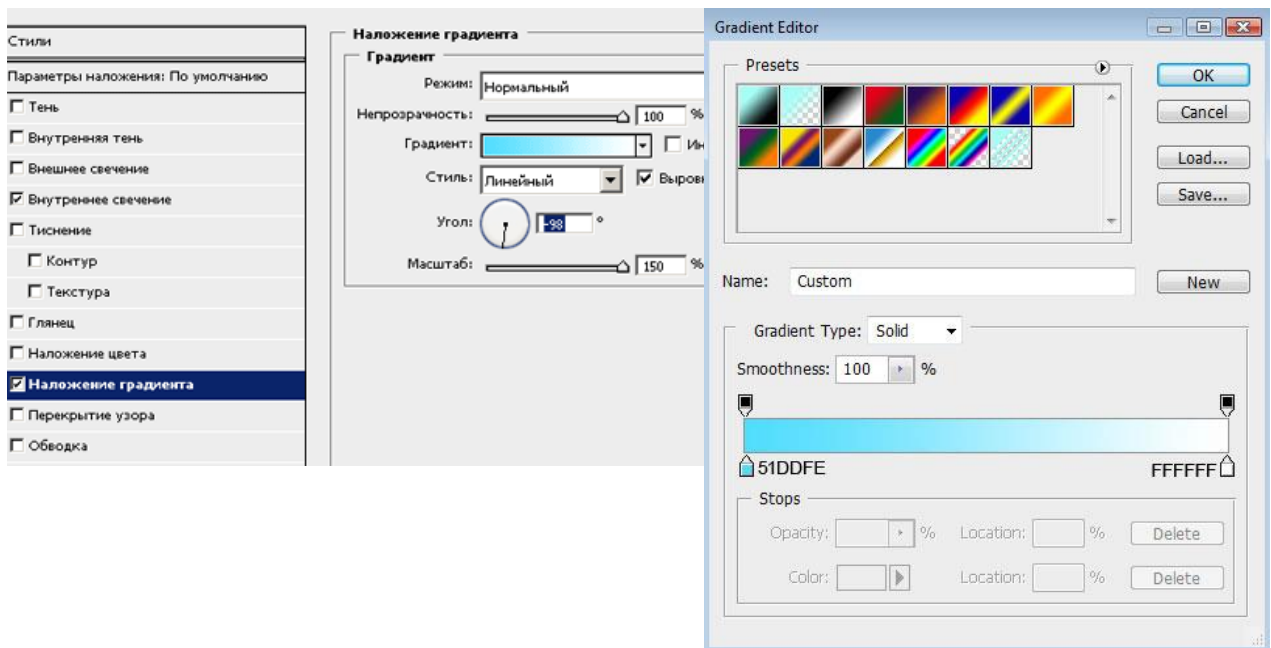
Стили

Параметры наложения: По умолчанию

Тень

Внутренняя тень

Внешнее свечение

Внутреннее свечение

Тиснение

Контур

Текстура

Глянец

Наложение цвета

Наложение градиента

Перекрытие узора

Обводка

Наложение градиента

Градиент

Режим: Нормальный

Непрозрачность: 100 %

Градиент: Ин

Стиль: Линейный Выров

Угол: -98 °

Масштаб: 150 %

Gradient Editor

Presets

OK

Cancel

Load...

Save...

Name: Custom

New

Gradient Type: Solid

Smoothness: 100 %

51DDFE

FFFFFF

Stops

Opacity: %

Location: %

Delete

Color:

Location: %

Delete